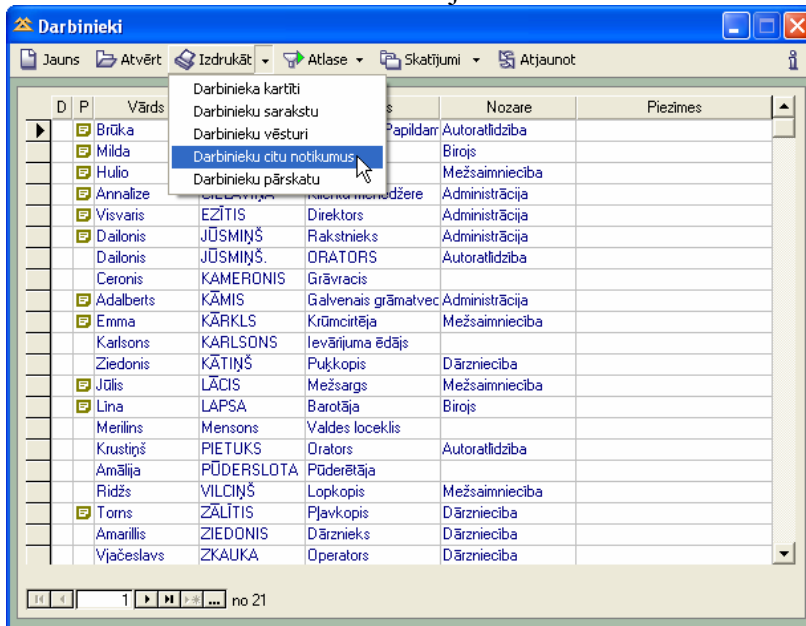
Darbinieki

Jauns Atvērt Izdrukāt Atlase Skatījumi Atjaunot

Darbinieka kartīti
Darbinieku sarakstu
Darbinieku vēsturi
Darbinieku citu notikumus
Darbinieku pārskatu

| D | P | Vārds | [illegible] | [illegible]s | Nozare | Piezīmes |
|---|---|---|---|---|---|---|
| | | Brūka | | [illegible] Papildar | Autoratlīdzība | |
| | | Milda | | | Birojs | |
| | | Hulio | | | Mežsaimniecība | |
| | | Annalīze | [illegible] | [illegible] menedžere | Administrācija | |
| | | Visvaris | EZĪTIS | Direktors | Administrācija | |
| | | Dailonis | JŪSMIŅŠ | Rakstnieks | Administrācija | |
| | | Dailonis | JŪSMIŅŠ. | ORATORS | Autoratlīdzība | |
| | | Ceronis | KAMERONIS | Grāvracis | | |
| | | Adalberts | KĀMIS | Galvenais grāmatvec | Administrācija | |
| | | Emma | KĀRKLS | Krūmcirtēja | Mežsaimniecība | |
| | | Karlsons | KARLSONS | Ievārījuma ēdājs | | |
| | | Ziedonis | KAŢIŅŠ | Puķkopis | Dārzniecība | |
| | | Jūlis | LĀCIS | Mežsargs | Mežsaimniecība | |
| | | Līna | LAPSA | Barotāja | Birojs | |
| | | Merlins | Mensons | Valdes loceklis | | |
| | | Krustiņš | PIETUKS | Orators | Autoratlīdzība | |
| | | Amālija | PŪDERSLOTA | Pūderētāja | | |
| | | Ridžs | VILCIŅŠ | Lopkopis | Mežsaimniecība | |
| | | Toms | ZĀLĪTIS | Pļavkopis | Dārzniecība | |
| | | Amarillis | ZIEDONIS | Dārznieks | Dārzniecība | |
| | | Vjačeslavs | ZKAUKA | Operators | Dārzniecība | |

1 no 21